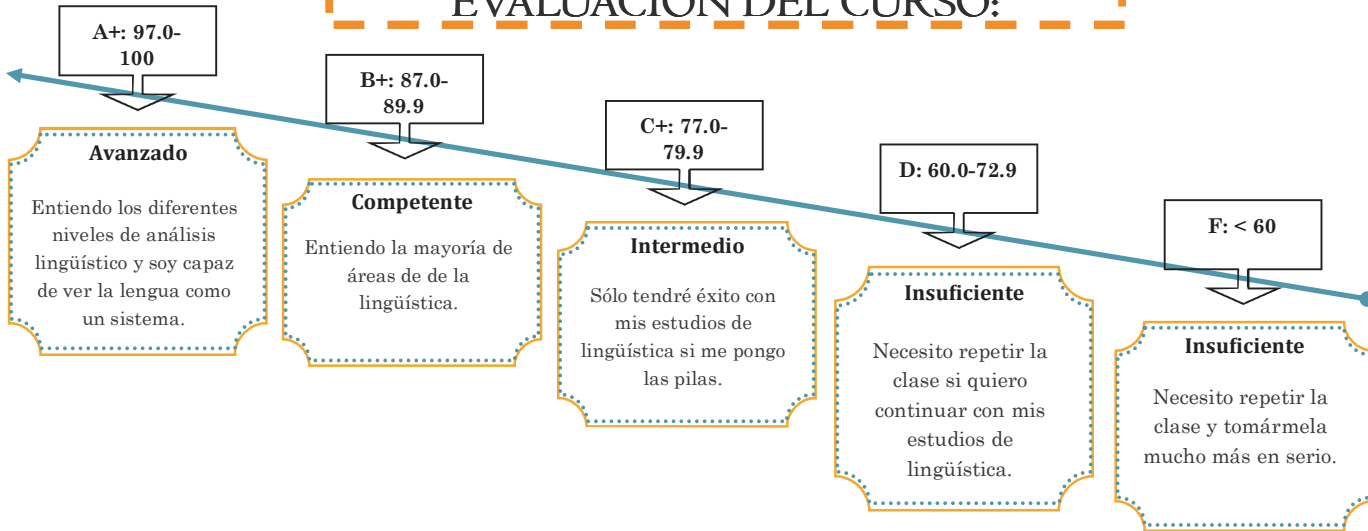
EVALUACIÓN DEL CURSO:

A+: 97.0-100

Avanzado

Entiendo los diferentes niveles de análisis lingüístico y soy capaz de ver la lengua como un sistema.

B+: 87.0-89.9

Competente

Entiendo la mayoría de áreas de de la lingüística.

C+: 77.0-79.9

Intermedio

Sólo tendré éxito con mis estudios de lingüística si me pongo las pilas.

D: 60.0-72.9

Insuficiente

Necesito repetir la clase si quiero continuar con mis estudios de lingüística.

F: < 60

Insuficiente

Necesito repetir la clase y tomármela mucho más en serio.